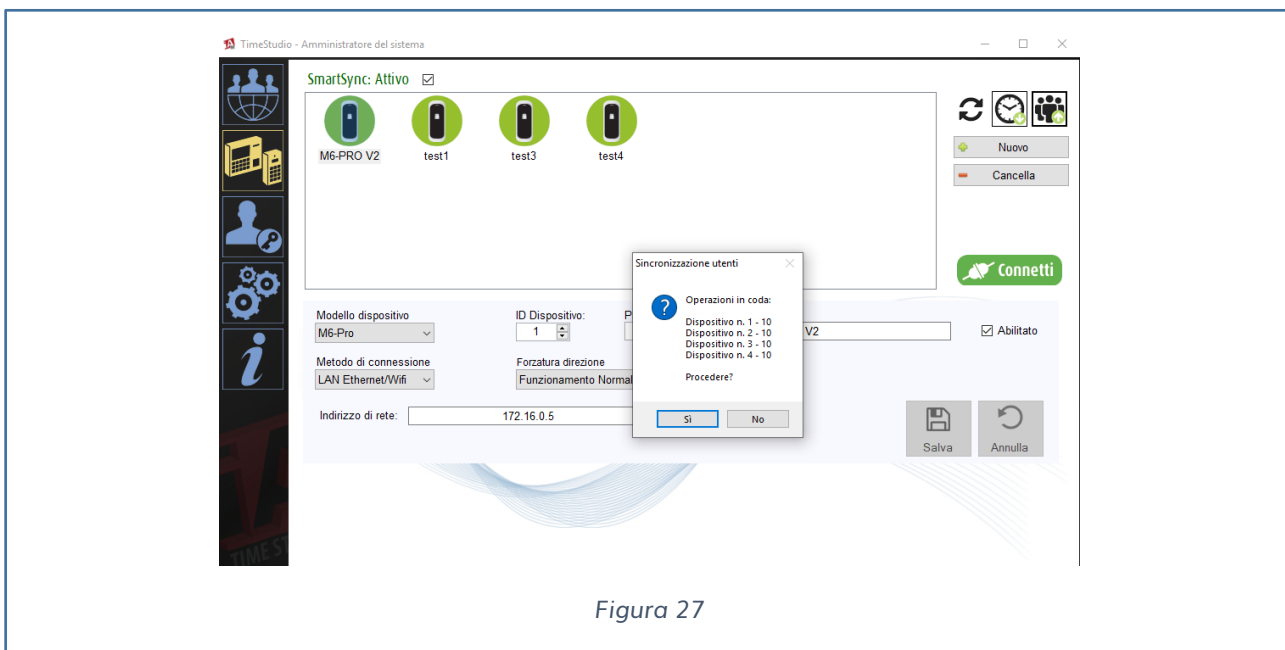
TimeStudio - Amministratore del sistema

SmartSync: Attivo ☑

M6-PRO V2
test1
test3
test4

Nuovo
Cancella

Connetti

Sincronizzazione utenti

Operazioni in coda:

Dispositivo n. 1 - 10
Dispositivo n. 2 - 10
Dispositivo n. 3 - 10
Dispositivo n. 4 - 10

Procedere?

Sì
No

Modello dispositivo
M6-Pro
ID Dispositivo:
1
P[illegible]
V2
☑ Abilitato

Metodo di connessione
LAN Ethernet/Wifi
Forzatura direzione
Funzionamento Normal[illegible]

Indirizzo di rete:
172.16.0.5

Salva
Annulla

TIME ST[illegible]

Figura 27